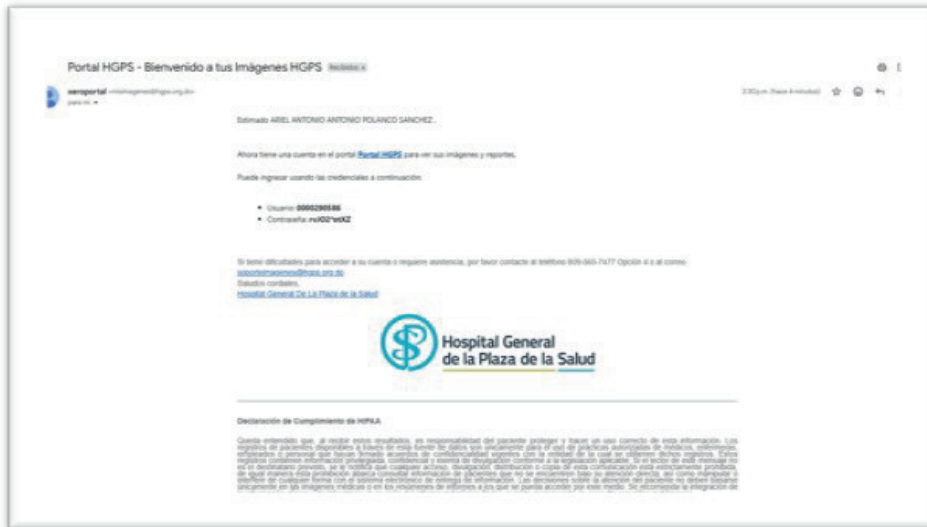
Portal HGPS - Bienvenido a tus Imágenes HGPS Recibidos ×

xeroportal <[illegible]@hgps.org.do>
para mí ▾

2:30 p.m. (hace 4 minutos)

Estimado ARIEL ANTONIO ANTONIO POLANCO SANCHEZ,

Ahora tiene una cuenta en el portal Portal HGPS para ver sus imágenes y reportes.

Puede ingresar usando las credenciales a continuación:

• Usuario: 0000290586
• Contraseña: rs)02*atXZ

Si tiene dificultades para acceder a su cuenta o requiere asistencia, por favor contacte al teléfono 809-565-7477 Opción 4 o al correo: soporteimagenes@hgps.org.do
Saludos cordiales,
Hospital General De La Plaza de la Salud

Hospital General de la Plaza de la Salud

Declaración de Cumplimiento de HIPAA

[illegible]